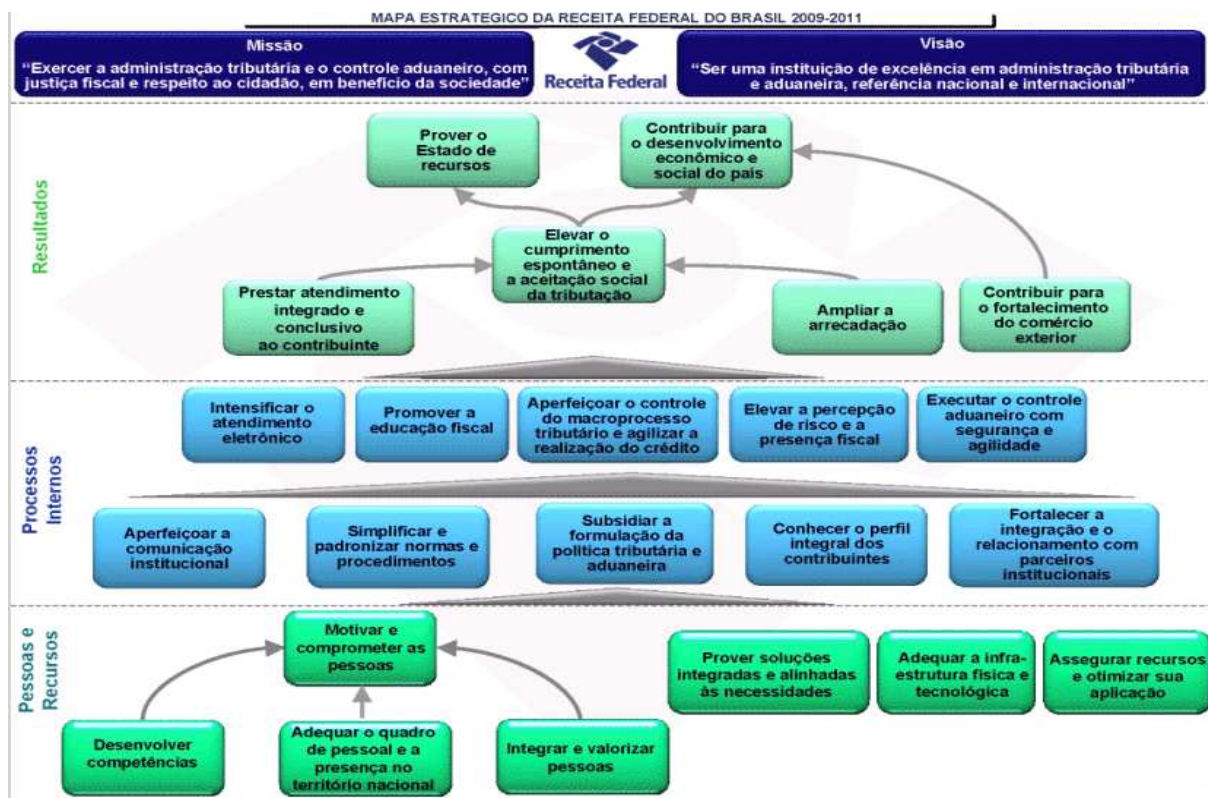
MAPA ESTRATEGICO DA RECEITA FEDERAL DO BRASIL 2009-2011

Missão
"Exercer a administração tributária e o controle aduaneiro, com justiça fiscal e respeito ao cidadão, em benefício da sociedade"

Receita Federal

Visão
"Ser uma instituição de excelência em administração tributária e aduaneira, referência nacional e internacional"

Resultados

Prover o Estado de recursos

Contribuir para o desenvolvimento econômico e social do país

Elevar o cumprimento espontâneo e a aceitação social da tributação

Prestar atendimento integrado e conclusivo ao contribuinte

Ampliar a arrecadação

Contribuir para o fortalecimento do comércio exterior

Processos Internos

Intensificar o atendimento eletrônico

Promover a educação fiscal

Aperfeiçoar o controle do macroprocesso tributário e agilizar a realização do crédito

Elevar a percepção de risco e a presença fiscal

Executar o controle aduaneiro com segurança e agilidade

Aperfeiçoar a comunicação institucional

Simplificar e padronizar normas e procedimentos

Subsidiar a formulação da política tributária e aduaneira

Conhecer o perfil integral dos contribuintes

Fortalecer a integração e o relacionamento com parceiros institucionais

Pessoas e Recursos

Motivar e comprometer as pessoas

Prover soluções integradas e alinhadas às necessidades

Adequar a infra-estrutura física e tecnológica

Assegurar recursos e otimizar sua aplicação

Desenvolver competências

Adequar o quadro de pessoal e a presença no território nacional

Integrar e valorizar pessoas